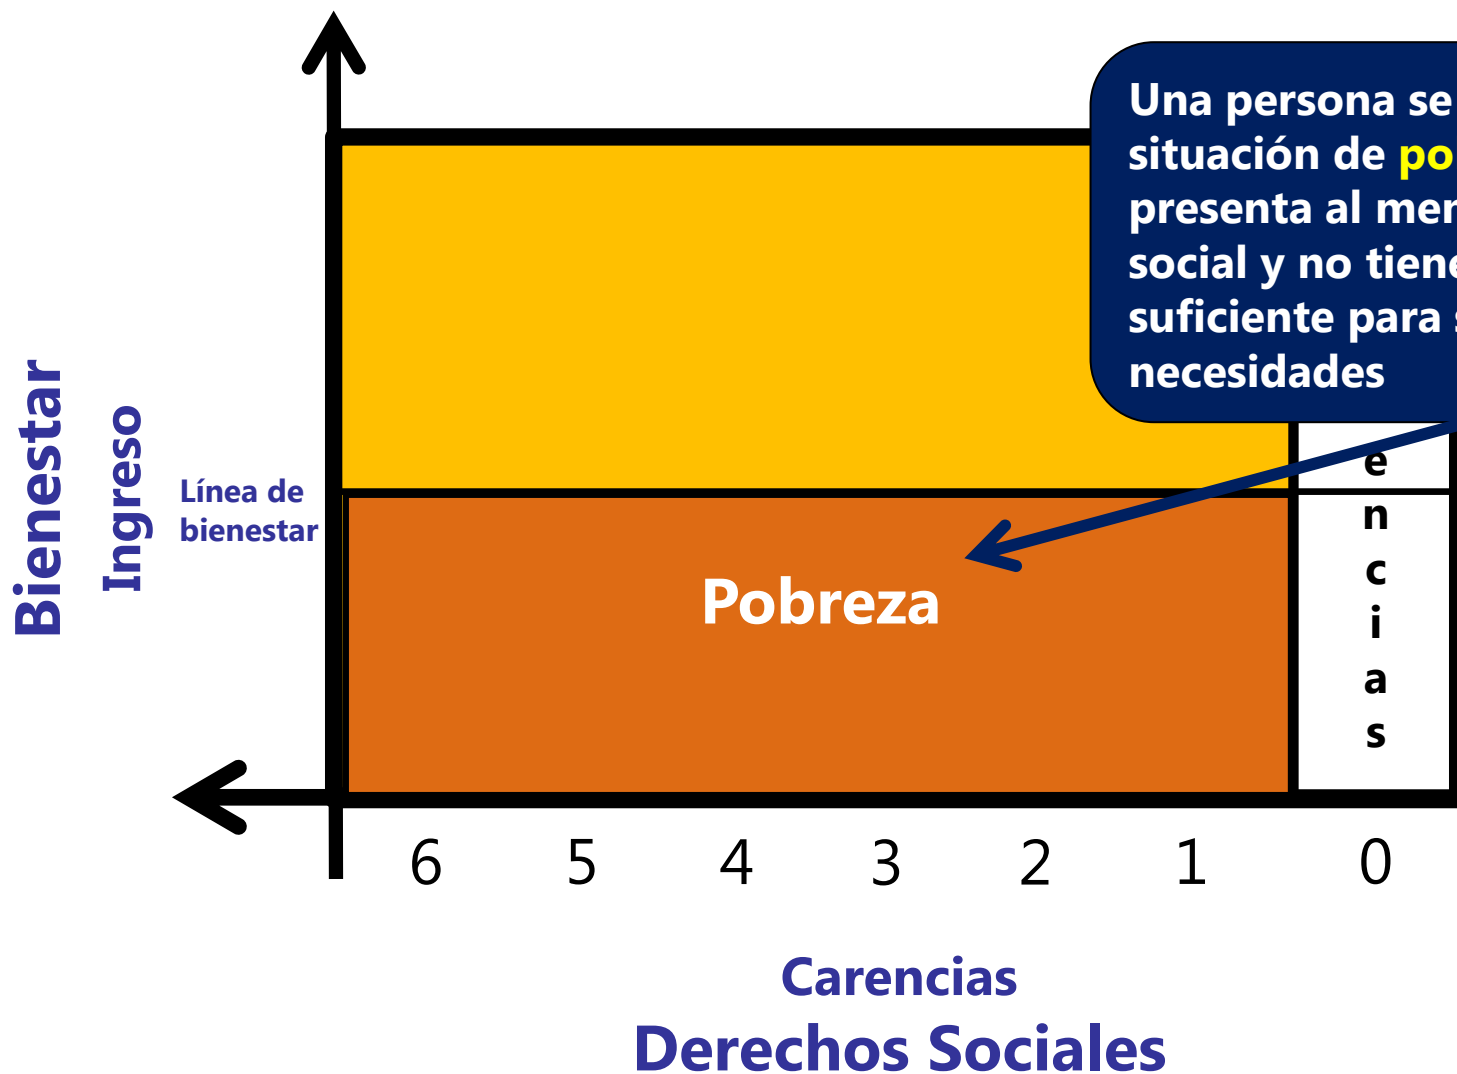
Una persona se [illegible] situación de po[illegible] presenta al men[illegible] social y no tiene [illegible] suficiente para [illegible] necesidades

Bienestar

Ingreso

Línea de bienestar

Pobreza

e
n
c
i
a
s

6 5 4 3 2 1 0

Carencias

Derechos Sociales